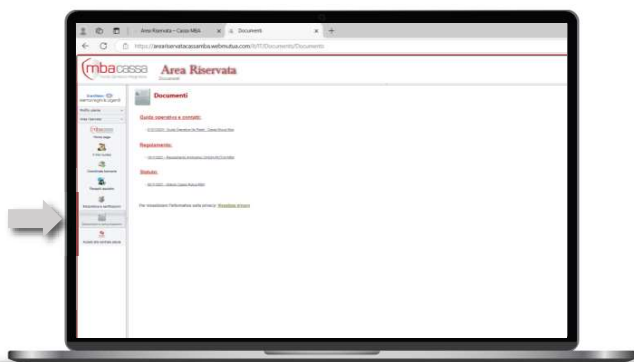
Area Riservata – Cassa MBA
Documenti
https://areariservatacassamba.webmutua.com/WT/Documents/Documents

mbacassa
Area Riservata
Documenti

Documenti

Guida operativa e contatti:
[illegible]

Regolamento:
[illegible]

Statuto:
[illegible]

Per visualizzare l'informativa sulla privacy: Visualizza privacy

Prima pagina
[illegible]
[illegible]
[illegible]
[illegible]
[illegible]
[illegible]